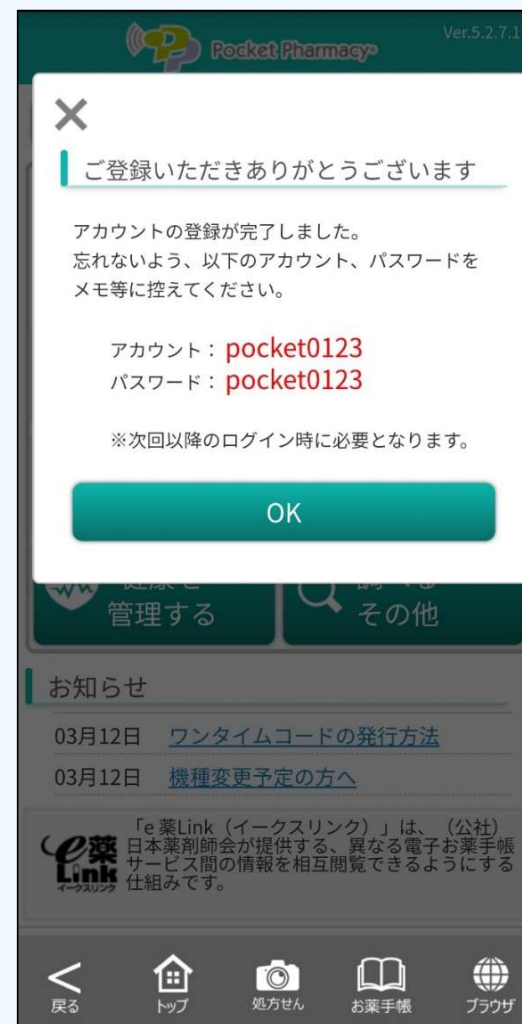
Pocket Pharmacy

Ver.5.2.7.1

×

ご登録いただきありがとうございます

アカウントの登録が完了しました。
忘れないよう、以下のアカウント、パスワードをメモ等に控えてください。

アカウント：pocket0123
パスワード：pocket0123

※次回以降のログイン時に必要となります。

OK

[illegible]
管理する

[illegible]
その他

お知らせ

03月12日 ワンタイムコードの発行方法

03月12日 機種変更予定の方へ

e薬Link イークスリンク

「e薬Link（イークスリンク）」は、（公社）日本薬剤師会が提供する、異なる電子お薬手帳サービス間の情報を相互閲覧できるようにする仕組みです。

戻る
トップ
処方せん
お薬手帳
ブラウザ